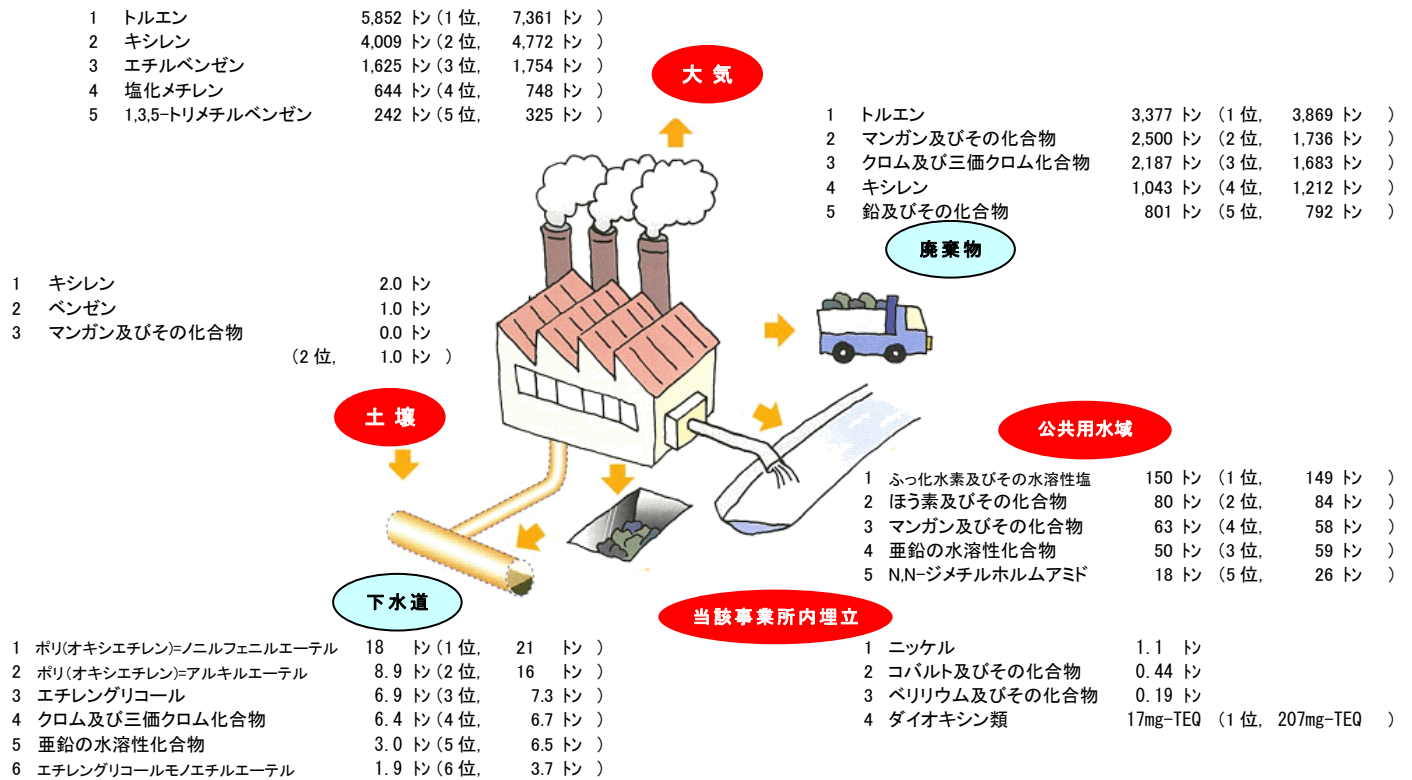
1 トルエン 5,852 トン（1 位, 7,361 トン ）
2 キシレン 4,009 トン（2 位, 4,772 トン ）
3 エチルベンゼン 1,625 トン（3 位, 1,754 トン ）
4 塩化メチレン 644 トン（4 位, 748 トン ）
5 1,3,5-トリメチルベンゼン 242 トン（5 位, 325 トン ）

大 気

1 トルエン 3,377 トン （1 位, 3,869 トン ）
2 マンガン及びその化合物 2,500 トン （2 位, 1,736 トン ）
3 クロム及び三価クロム化合物 2,187 トン （3 位, 1,683 トン ）
4 キシレン 1,043 トン （4 位, 1,212 トン ）
5 鉛及びその化合物 801 トン （5 位, 792 トン ）

廃棄物

1 キシレン 2.0 トン
2 ベンゼン 1.0 トン
3 マンガン及びその化合物 0.0 トン
（2 位, 1.0 トン ）

土 壌

公共用水域

1 ふっ化水素及びその水溶性塩 150 トン （1 位, 149 トン ）
2 ほう素及びその化合物 80 トン （2 位, 84 トン ）
3 マンガン及びその化合物 63 トン （4 位, 58 トン ）
4 亜鉛の水溶性化合物 50 トン （3 位, 59 トン ）
5 N,N-ジメチルホルムアミド 18 トン （5 位, 26 トン ）

下水道

当該事業所内埋立

1 ポリ(オキシエチレン)=ノニルフェニルエーテル 18 トン（1 位, 21 トン ）
2 ポリ(オキシエチレン)=アルキルエーテル 8.9 トン（2 位, 16 トン ）
3 エチレングリコール 6.9 トン（3 位, 7.3 トン ）
4 クロム及び三価クロム化合物 6.4 トン（4 位, 6.7 トン ）
5 亜鉛の水溶性化合物 3.0 トン（5 位, 6.5 トン ）
6 エチレングリコールモノエチルエーテル 1.9 トン（6 位, 3.7 トン ）

1 ニッケル 1.1 トン
2 コバルト及びその化合物 0.44 トン
3 ベリリウム及びその化合物 0.19 トン
4 ダイオキシン類 17mg-TEQ （1 位, 207mg-TEQ ）